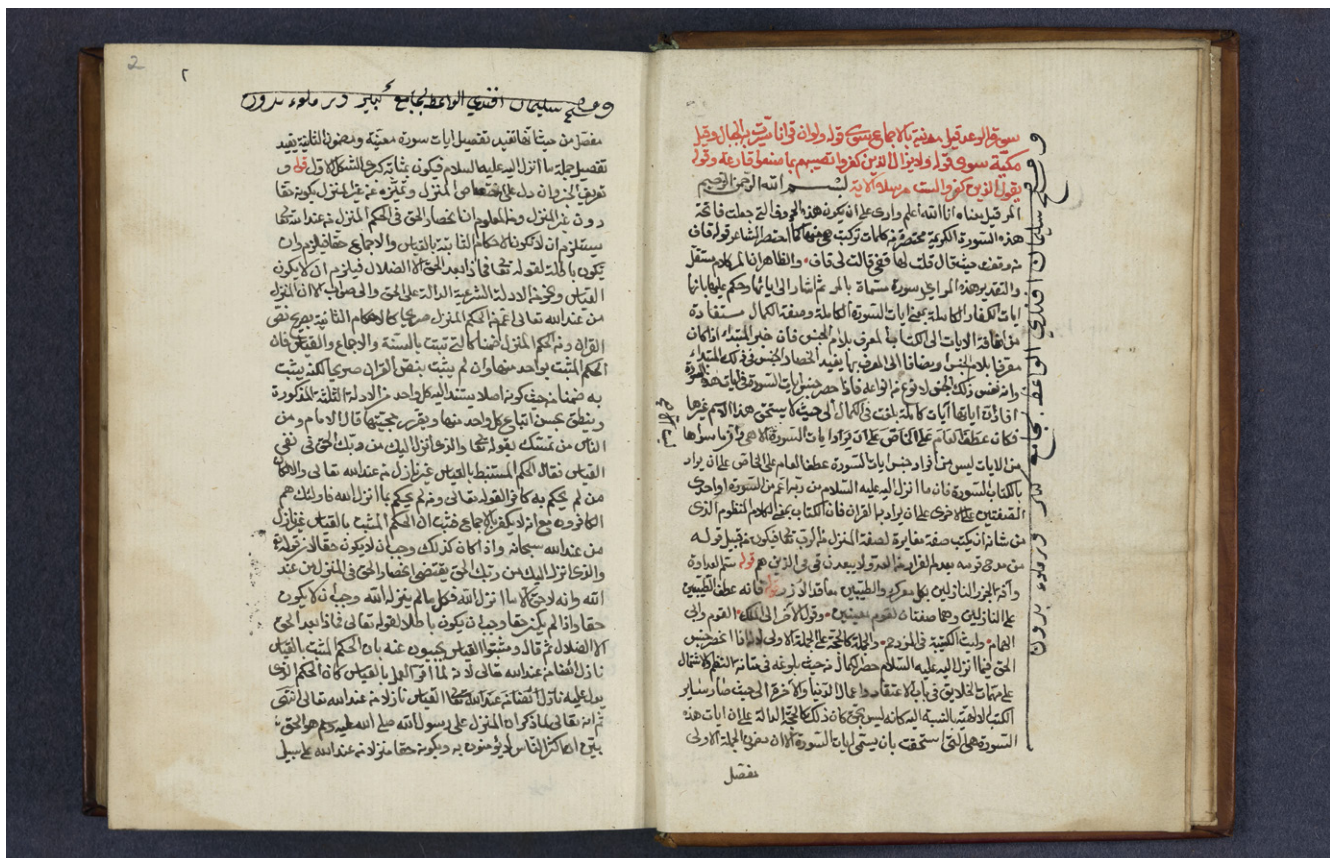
2 ٢

سورة الرعد قيل مدنية بالاجماع وقيل مكية سوى قوله ولا يزال الذين كفروا تصيبهم بما صنعوا قارعة وقوله ويقول الذين كفروا لست مرسلا الآية

بسم الله الرحمن الرحيم

المر قيل معناه انا الله اعلم وارى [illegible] هذه السورة الكريمة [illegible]

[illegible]

مفصل

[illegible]

مفصل من حيث انه تفصيل ايات سورة معينة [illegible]

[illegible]